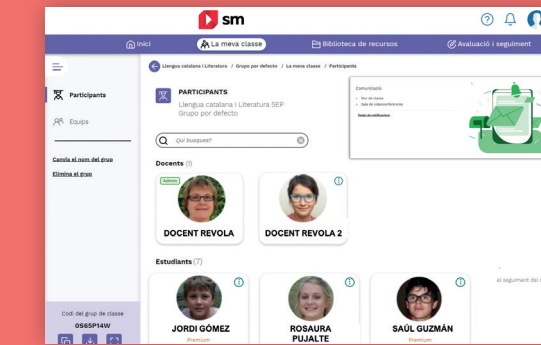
sm

Inici
La meva classe
Biblioteca de recursos
Avaluació i seguiment

Participants
Equips

Canvia el nom del grup
Elimina el grup

Codi del grup de classe
0S65P14W

Llengua catalana i Literatura / Grupo por defecto / La meva classe / Participants

PARTICIPANTS
Llengua catalana i Literatura 5EP
Grupo por defecto

Qui busques?

Comunicació
Mur de classe
Sala de videoconferències
Totes les notificacions

Docents (1)

Admin
DOCENT REVOLA
DOCENT REVOLA 2

Estudiants (7)

JORDI GÓMEZ
Premium
ROSAURA PUJALTE
SAÚL GUZMÁN
Premium

el seguiment del